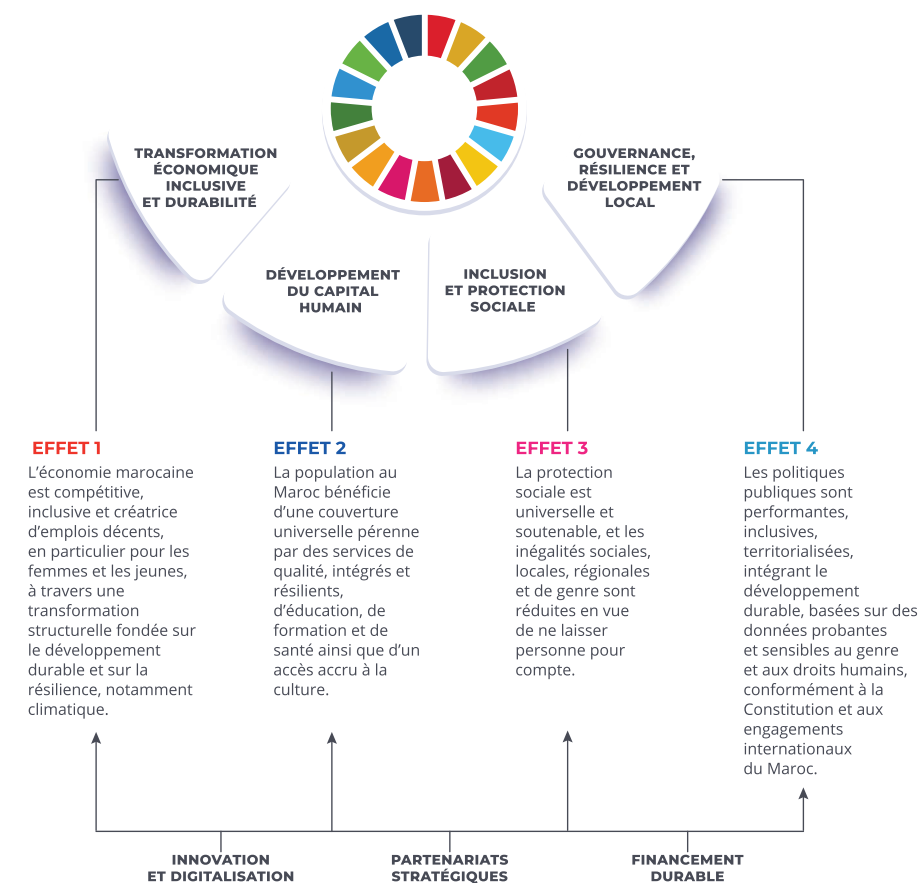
TRANSFORMATION ÉCONOMIQUE INCLUSIVE ET DURABILITÉ

DÉVELOPPEMENT DU CAPITAL HUMAIN

INCLUSION ET PROTECTION SOCIALE

GOUVERNANCE, RÉSILIENCE ET DÉVELOPPEMENT LOCAL

EFFET 1
L'économie marocaine est compétitive, inclusive et créatrice d'emplois décents, en particulier pour les femmes et les jeunes, à travers une transformation structurelle fondée sur le développement durable et sur la résilience, notamment climatique.

EFFET 2
La population au Maroc bénéficie d'une couverture universelle pérenne par des services de qualité, intégrés et résilients, d'éducation, de formation et de santé ainsi que d'un accès accru à la culture.

EFFET 3
La protection sociale est universelle et soutenable, et les inégalités sociales, locales, régionales et de genre sont réduites en vue de ne laisser personne pour compte.

EFFET 4
Les politiques publiques sont performantes, inclusives, territorialisées, intégrant le développement durable, basées sur des données probantes et sensibles au genre et aux droits humains, conformément à la Constitution et aux engagements internationaux du Maroc.

INNOVATION ET DIGITALISATION

PARTENARIATS STRATÉGIQUES

FINANCEMENT DURABLE